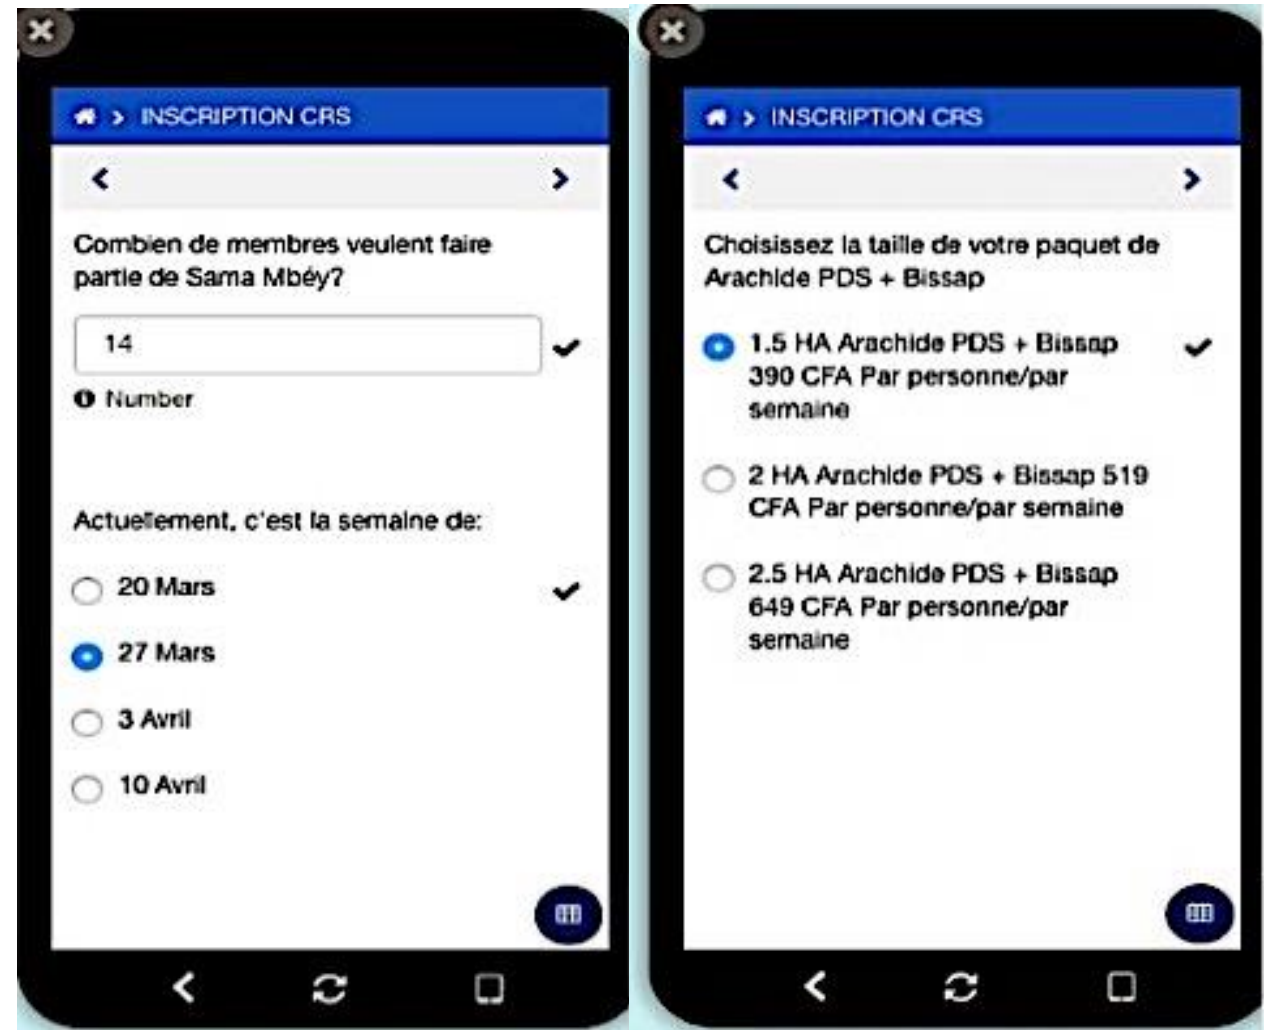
INSCRIPTION CRS

Combien de membres veulent faire partie de Sama Mbéy?

14

Number

Actuellement, c'est la semaine de:

20 Mars

27 Mars

3 Avril

10 Avril

INSCRIPTION CRS

Choisissez la taille de votre paquet de Arachide PDS + Bissap

1.5 HA Arachide PDS + Bissap 390 CFA Par personne/par semaine

2 HA Arachide PDS + Bissap 519 CFA Par personne/par semaine

2.5 HA Arachide PDS + Bissap 649 CFA Par personne/par semaine